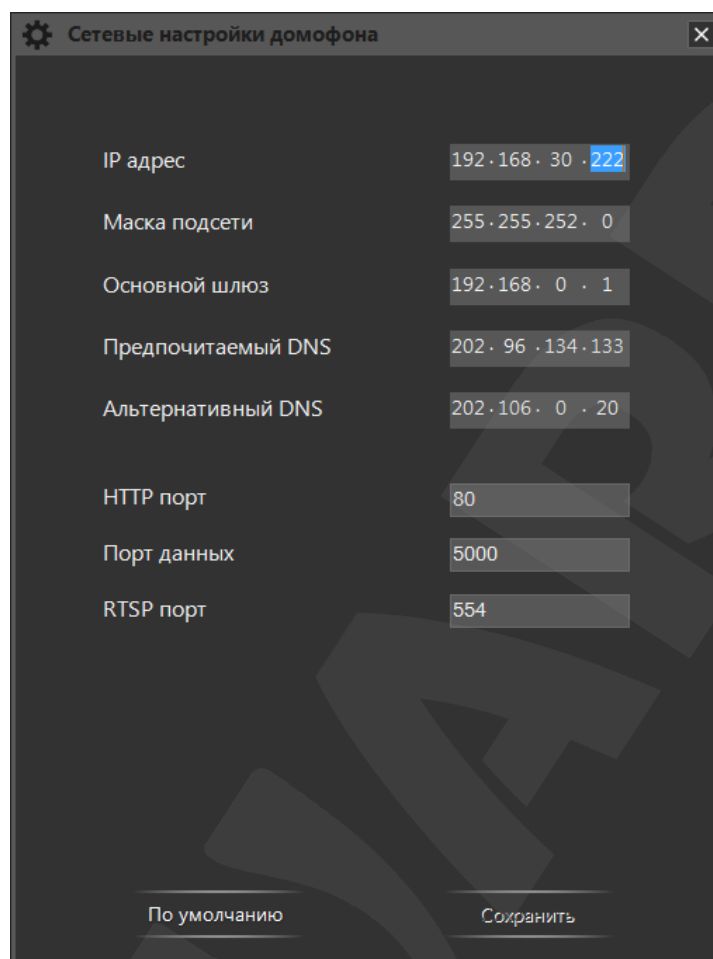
Сетевые настройки домофона

IP адрес 192 . 168 . 30 . 222

Маска подсети 255 . 255 . 252 . 0

Основной шлюз 192 . 168 . 0 . 1

Предпочитаемый DNS 202 . 96 . 134 . 133

Альтернативный DNS 202 . 106 . 0 . 20

HTTP порт 80

Порт данных 5000

RTSP порт 554

По умолчанию

Сохранить